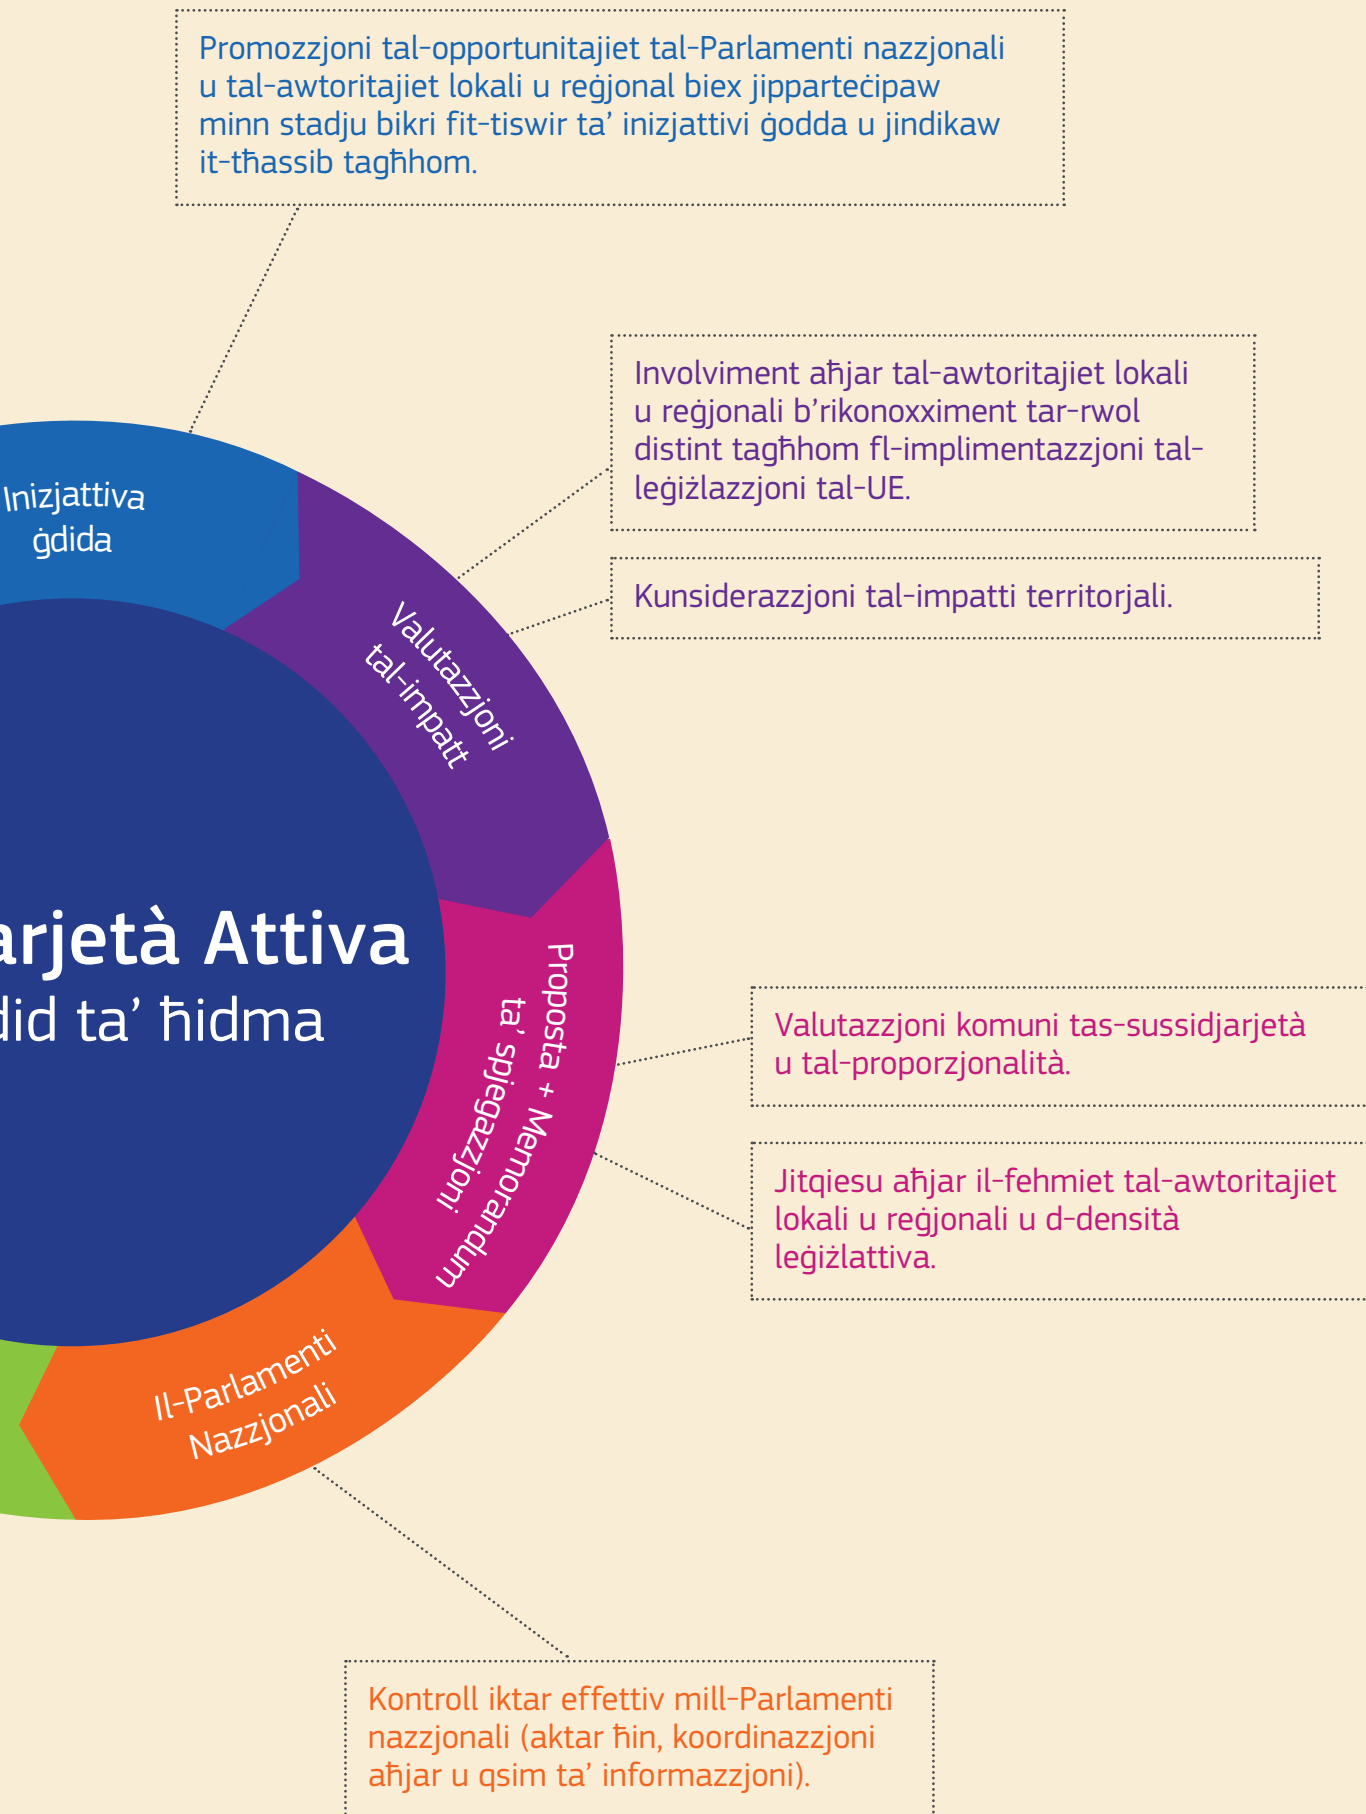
Promozzjoni tal-opportunitajiet tal-Parlamenti nazzjonali u tal-awtoritajiet lokali u reġjonal biex jipparteċipaw minn stadju bikri fit-tiswir ta' inizjattivi ġodda u jindikaw it-tħassib tagħhom.

Involviment aħjar tal-awtoritajiet lokali u reġjonali b'rikonoxximent tar-rwol distint tagħhom fl-implimentazzjoni tal-leġiżlazzjoni tal-UE.

Kunsiderazzjoni tal-impatti territorjali.

Inizjattiva ġdida

Valutazzjoni tal-impatt

arjetà Attiva

did ta' ħidma

Proposta + Memorandum ta' spjegazzjoni

Valutazzjoni komuni tas-sussidjarjetà u tal-proporzjonalità.

Jitqiesu aħjar il-fehmiet tal-awtoritajiet lokali u reġjonali u d-densità leġiżlattiva.

Il-Parlamenti Nazzjonali

Kontroll iktar effettiv mill-Parlamenti nazzjonali (aktar ħin, koordinazzjoni aħjar u qsim ta' informazzjoni).